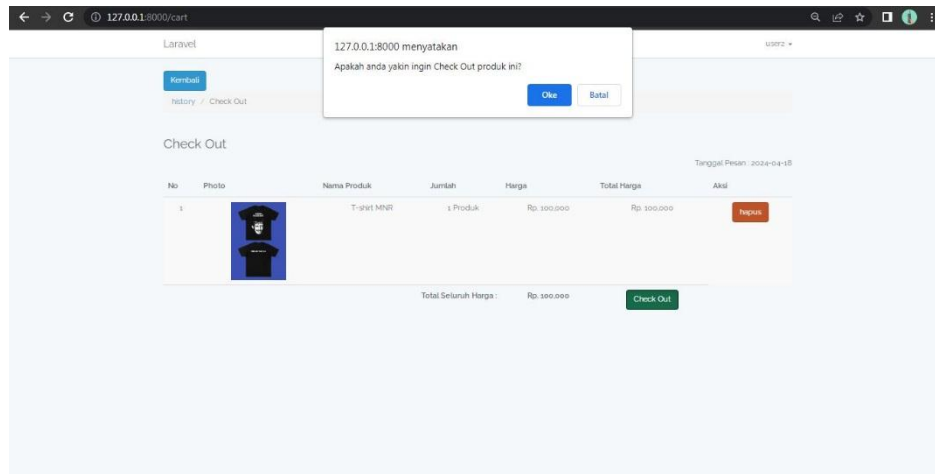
127.0.0.1:8000/cart

Laravel

127.0.0.1:8000 menyatakan

Apakah anda yakin ingin Check Out produk ini?

Oke

Batal

userz ▾

Kembali

history / Check Out

Check Out

Tanggal Pesan : 2024-04-18

| No | Photo | Nama Produk | Jumlah | Harga | Total Harga | Aksi |
|---|---|---|---|---|---|---|
| 1 | | T-shirt MNR | 1 Produk | Rp. 100.000 | Rp. 100.000 | hapus |
| | | | Total Seluruh Harga : | Rp. 100.000 | Check Out | |